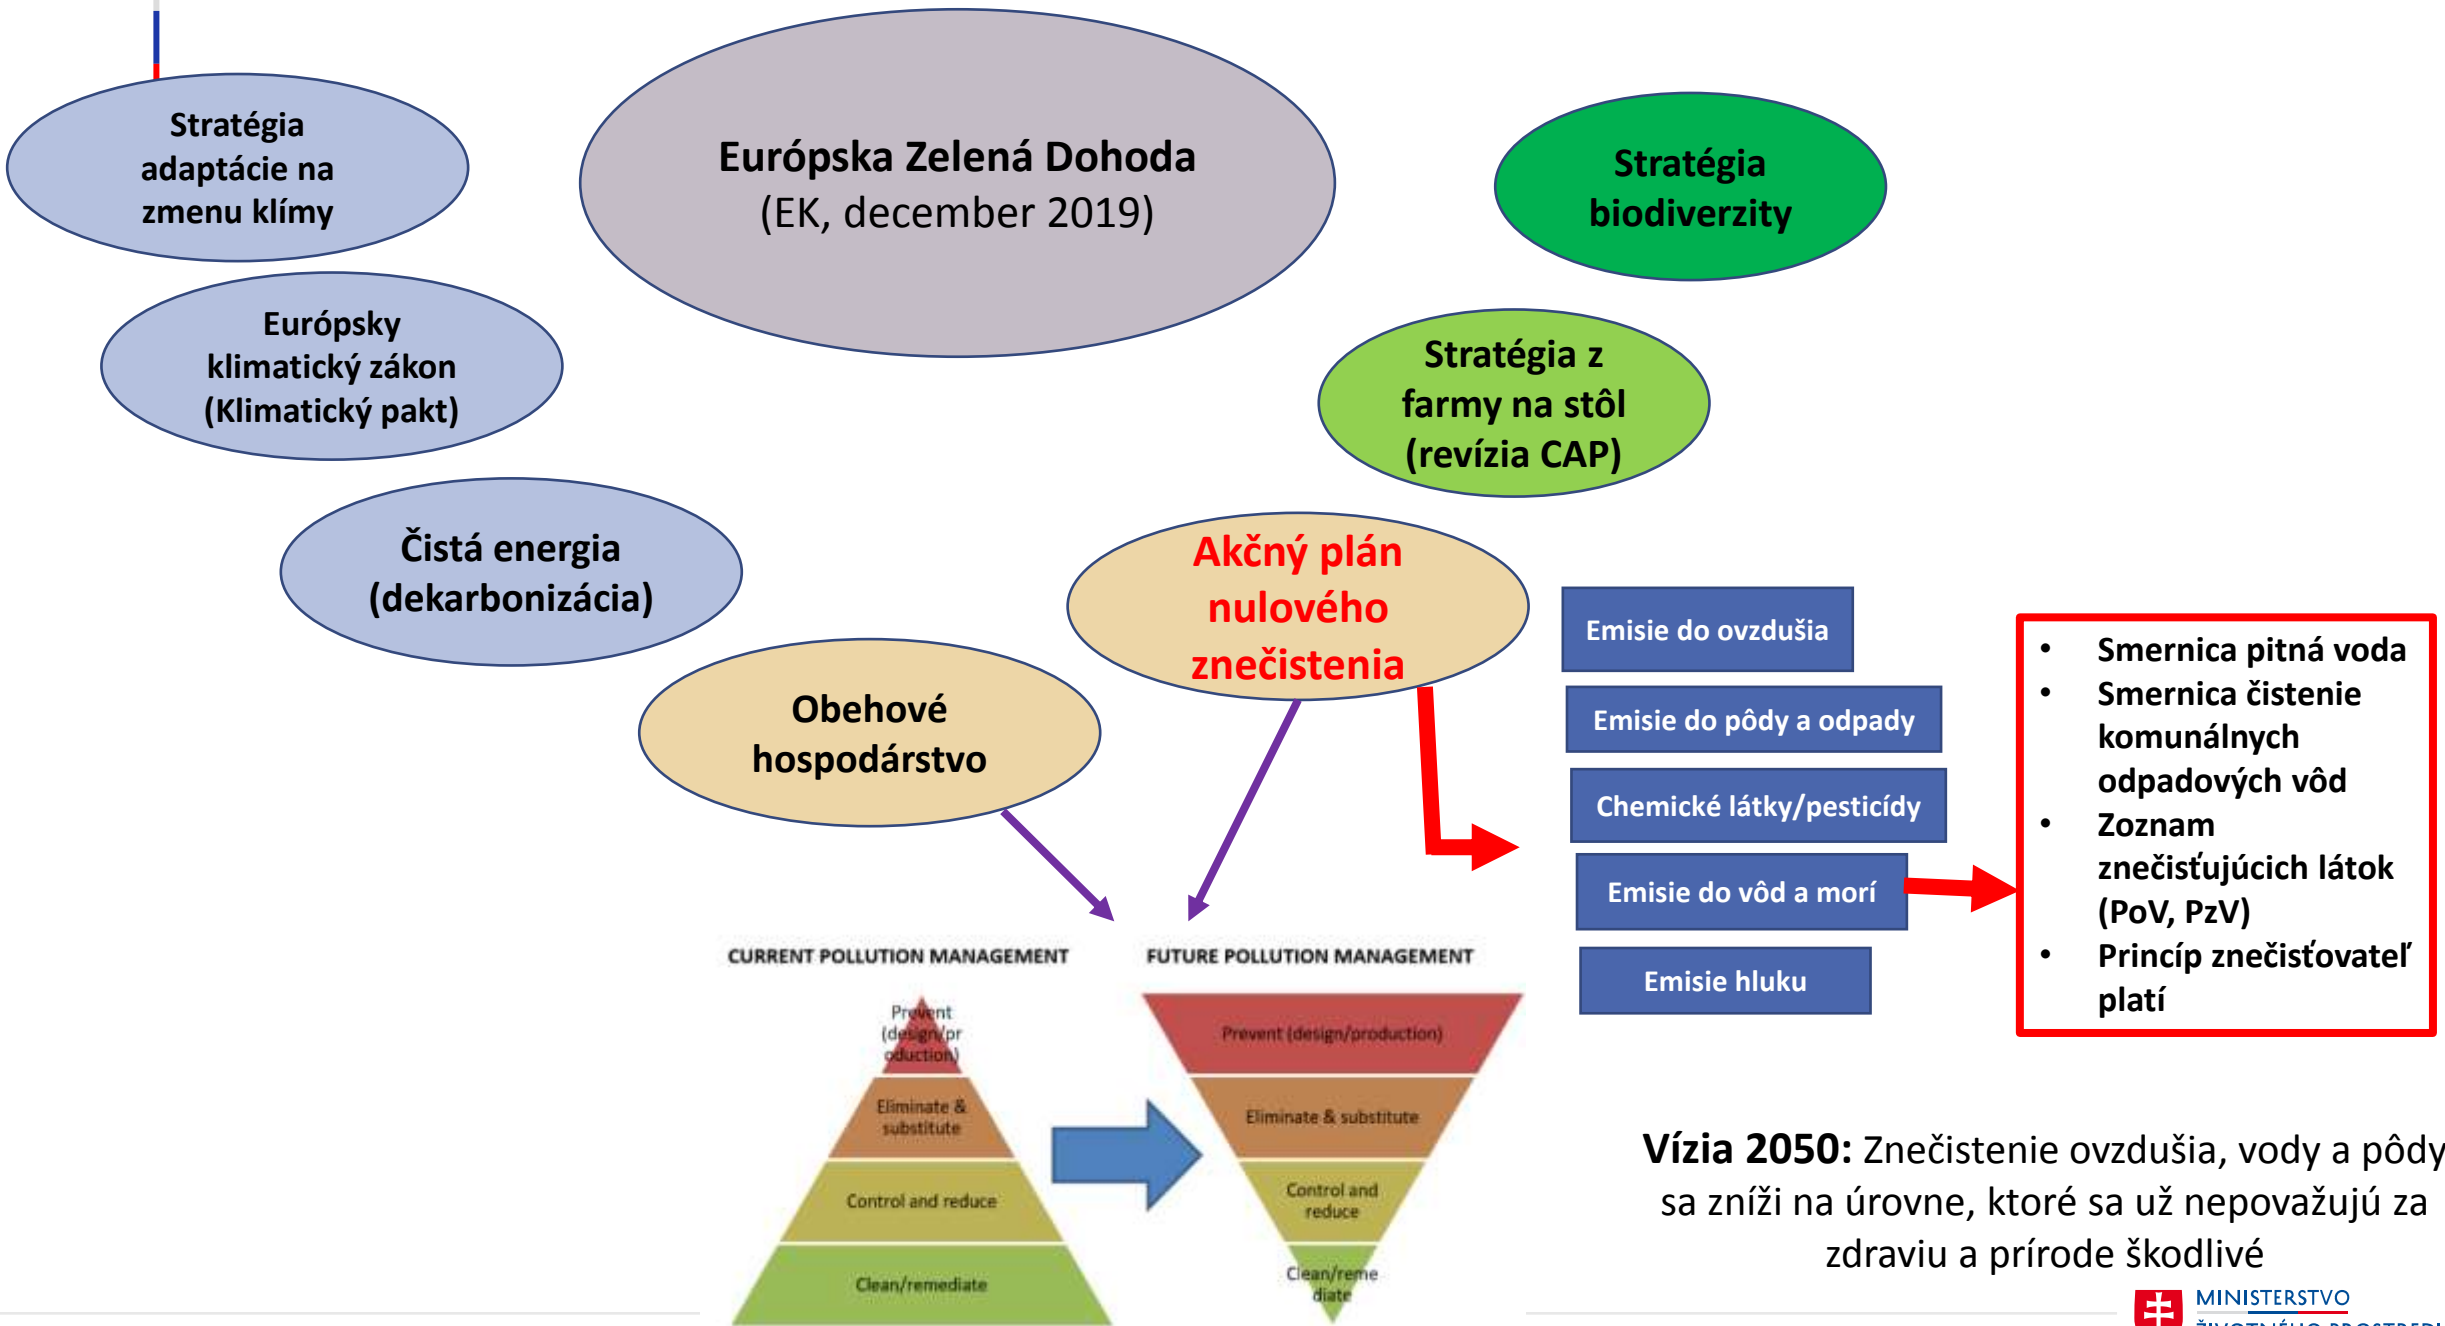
Stratégia adaptácie na zmenu klímy

Európska Zelená Dohoda
(EK, december 2019)

Stratégia biodiverzity

Európsky klimatický zákon (Klimatický pakt)

Stratégia z farmy na stôl (revízia CAP)

Čistá energia (dekarbonizácia)

Akčný plán nulového znečistenia

Obehové hospodárstvo

Emisie do ovzdušia

Emisie do pôdy a odpady

Chemické látky/pesticídy

Emisie do vôd a morí

Emisie hluku

• Smernica pitná voda
• Smernica čistenie komunálnych odpadových vôd
• Zoznam znečisťujúcich látok (PoV, PzV)
• Princíp znečisťovateľ platí

CURRENT POLLUTION MANAGEMENT

Prevent (design/production)

Eliminate & substitute

Control and reduce

Clean/remediate

FUTURE POLLUTION MANAGEMENT

Prevent (design/production)

Eliminate & substitute

Control and reduce

Clean/remediate

Vízia 2050: Znečistenie ovzdušia, vody a pôdy sa zníži na úrovne, ktoré sa už nepovažujú za zdraviu a prírode škodlivé

MINISTERSTVO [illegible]